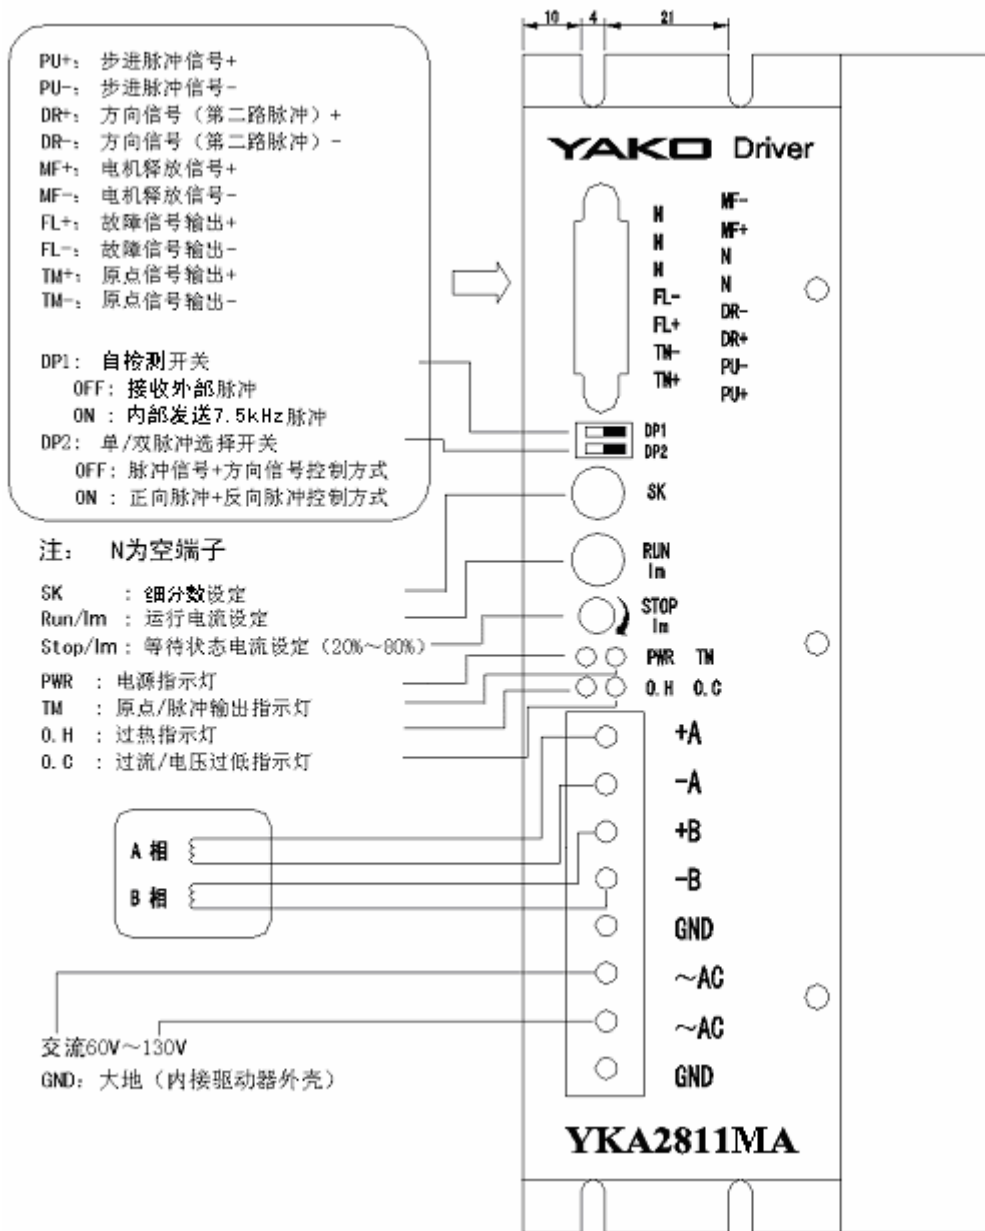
10 4 21

PU+: 步进脉冲信号+
PU-: 步进脉冲信号-
DR+: 方向信号（第二路脉冲）+
DR-: 方向信号（第二路脉冲）-
MF+: 电机释放信号+
MF-: 电机释放信号-
FL+: 故障信号输出+
FL-: 故障信号输出-
TM+: 原点信号输出+
TM-: 原点信号输出-

DP1: 自检测开关
OFF: 接收外部脉冲
ON : 内部发送7.5kHz脉冲
DP2: 单/双脉冲选择开关
OFF: 脉冲信号+方向信号控制方式
ON : 正向脉冲+反向脉冲控制方式

注: N为空端子

SK : 细分数设定
Run/Im : 运行电流设定
Stop/Im : 等待状态电流设定（20%～80%）
PWR : 电源指示灯
TM : 原点/脉冲输出指示灯
O.H : 过热指示灯
O.C : 过流/电压过低指示灯

A 相
B 相

交流60V～130V
GND: 大地（内接驱动器外壳）

YAKO Driver

N
N
N
FL-
FL+
TM-
TM+

MF-
MF+
N
N
DR-
DR+
PU-
PU+

DP1
DP2
SK
RUN Im
STOP Im
PWR TM
O.H O.C

+A
-A
+B
-B
GND
~AC
~AC
GND

YKA2811MA